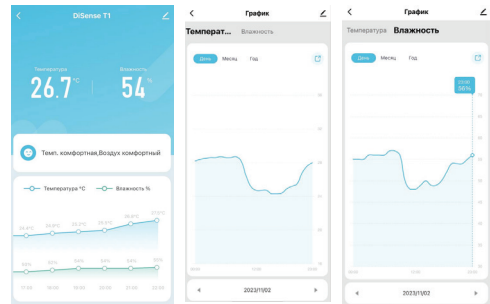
DiSense T1

Температура
26.7°

Влажность
54%

Темп. комфортная,Воздух комфортный

Температура °C
Влажность %

17:00 18:00 19:00 20:00 21:00 22:00

График

Температура
Влажность

День
Месяц
Год

2023/11/02

График

Температура
Влажность

День
Месяц
Год

55%

2023/11/02